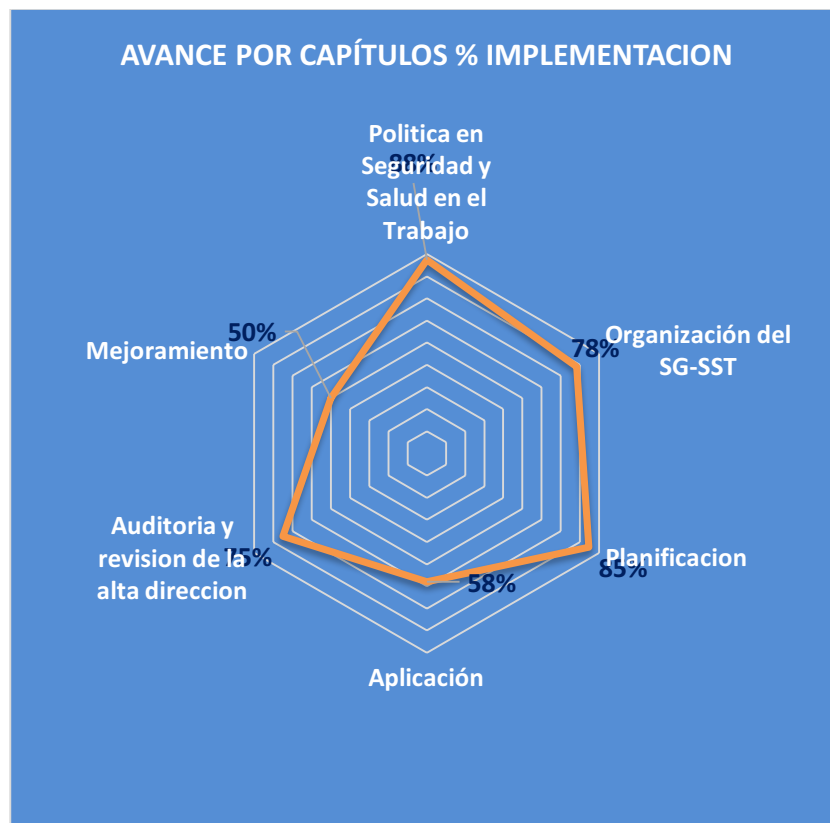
AVANCE POR CAPÍTULOS % IMPLEMENTACION

Politica en Seguridad y Salud en el Trabajo
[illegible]%

Organización del SG-SST
78%

Planificacion
85%

Aplicación
58%

Auditoria y revision de la alta direccion
75%

Mejoramiento
50%